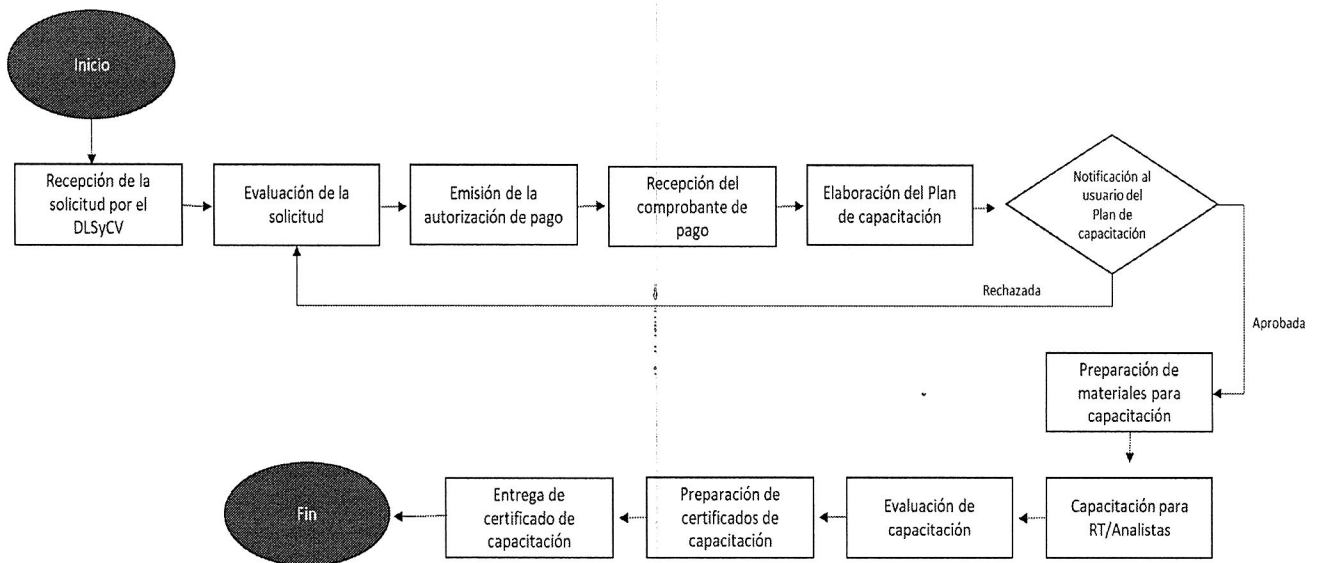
Inicio

Recepción de la solicitud por el DLSyCV

Evaluación de la solicitud

Emisión de la autorización de pago

Recepción del comprobante de pago

Elaboración del Plan de capacitación

Notificación al usuario del Plan de capacitación

Rechazada

Aprobada

Preparación de materiales para capacitación

Capacitación para RT/Analistas

Evaluación de capacitación

Preparación de certificados de capacitación

Entrega de certificado de capacitación

Fin